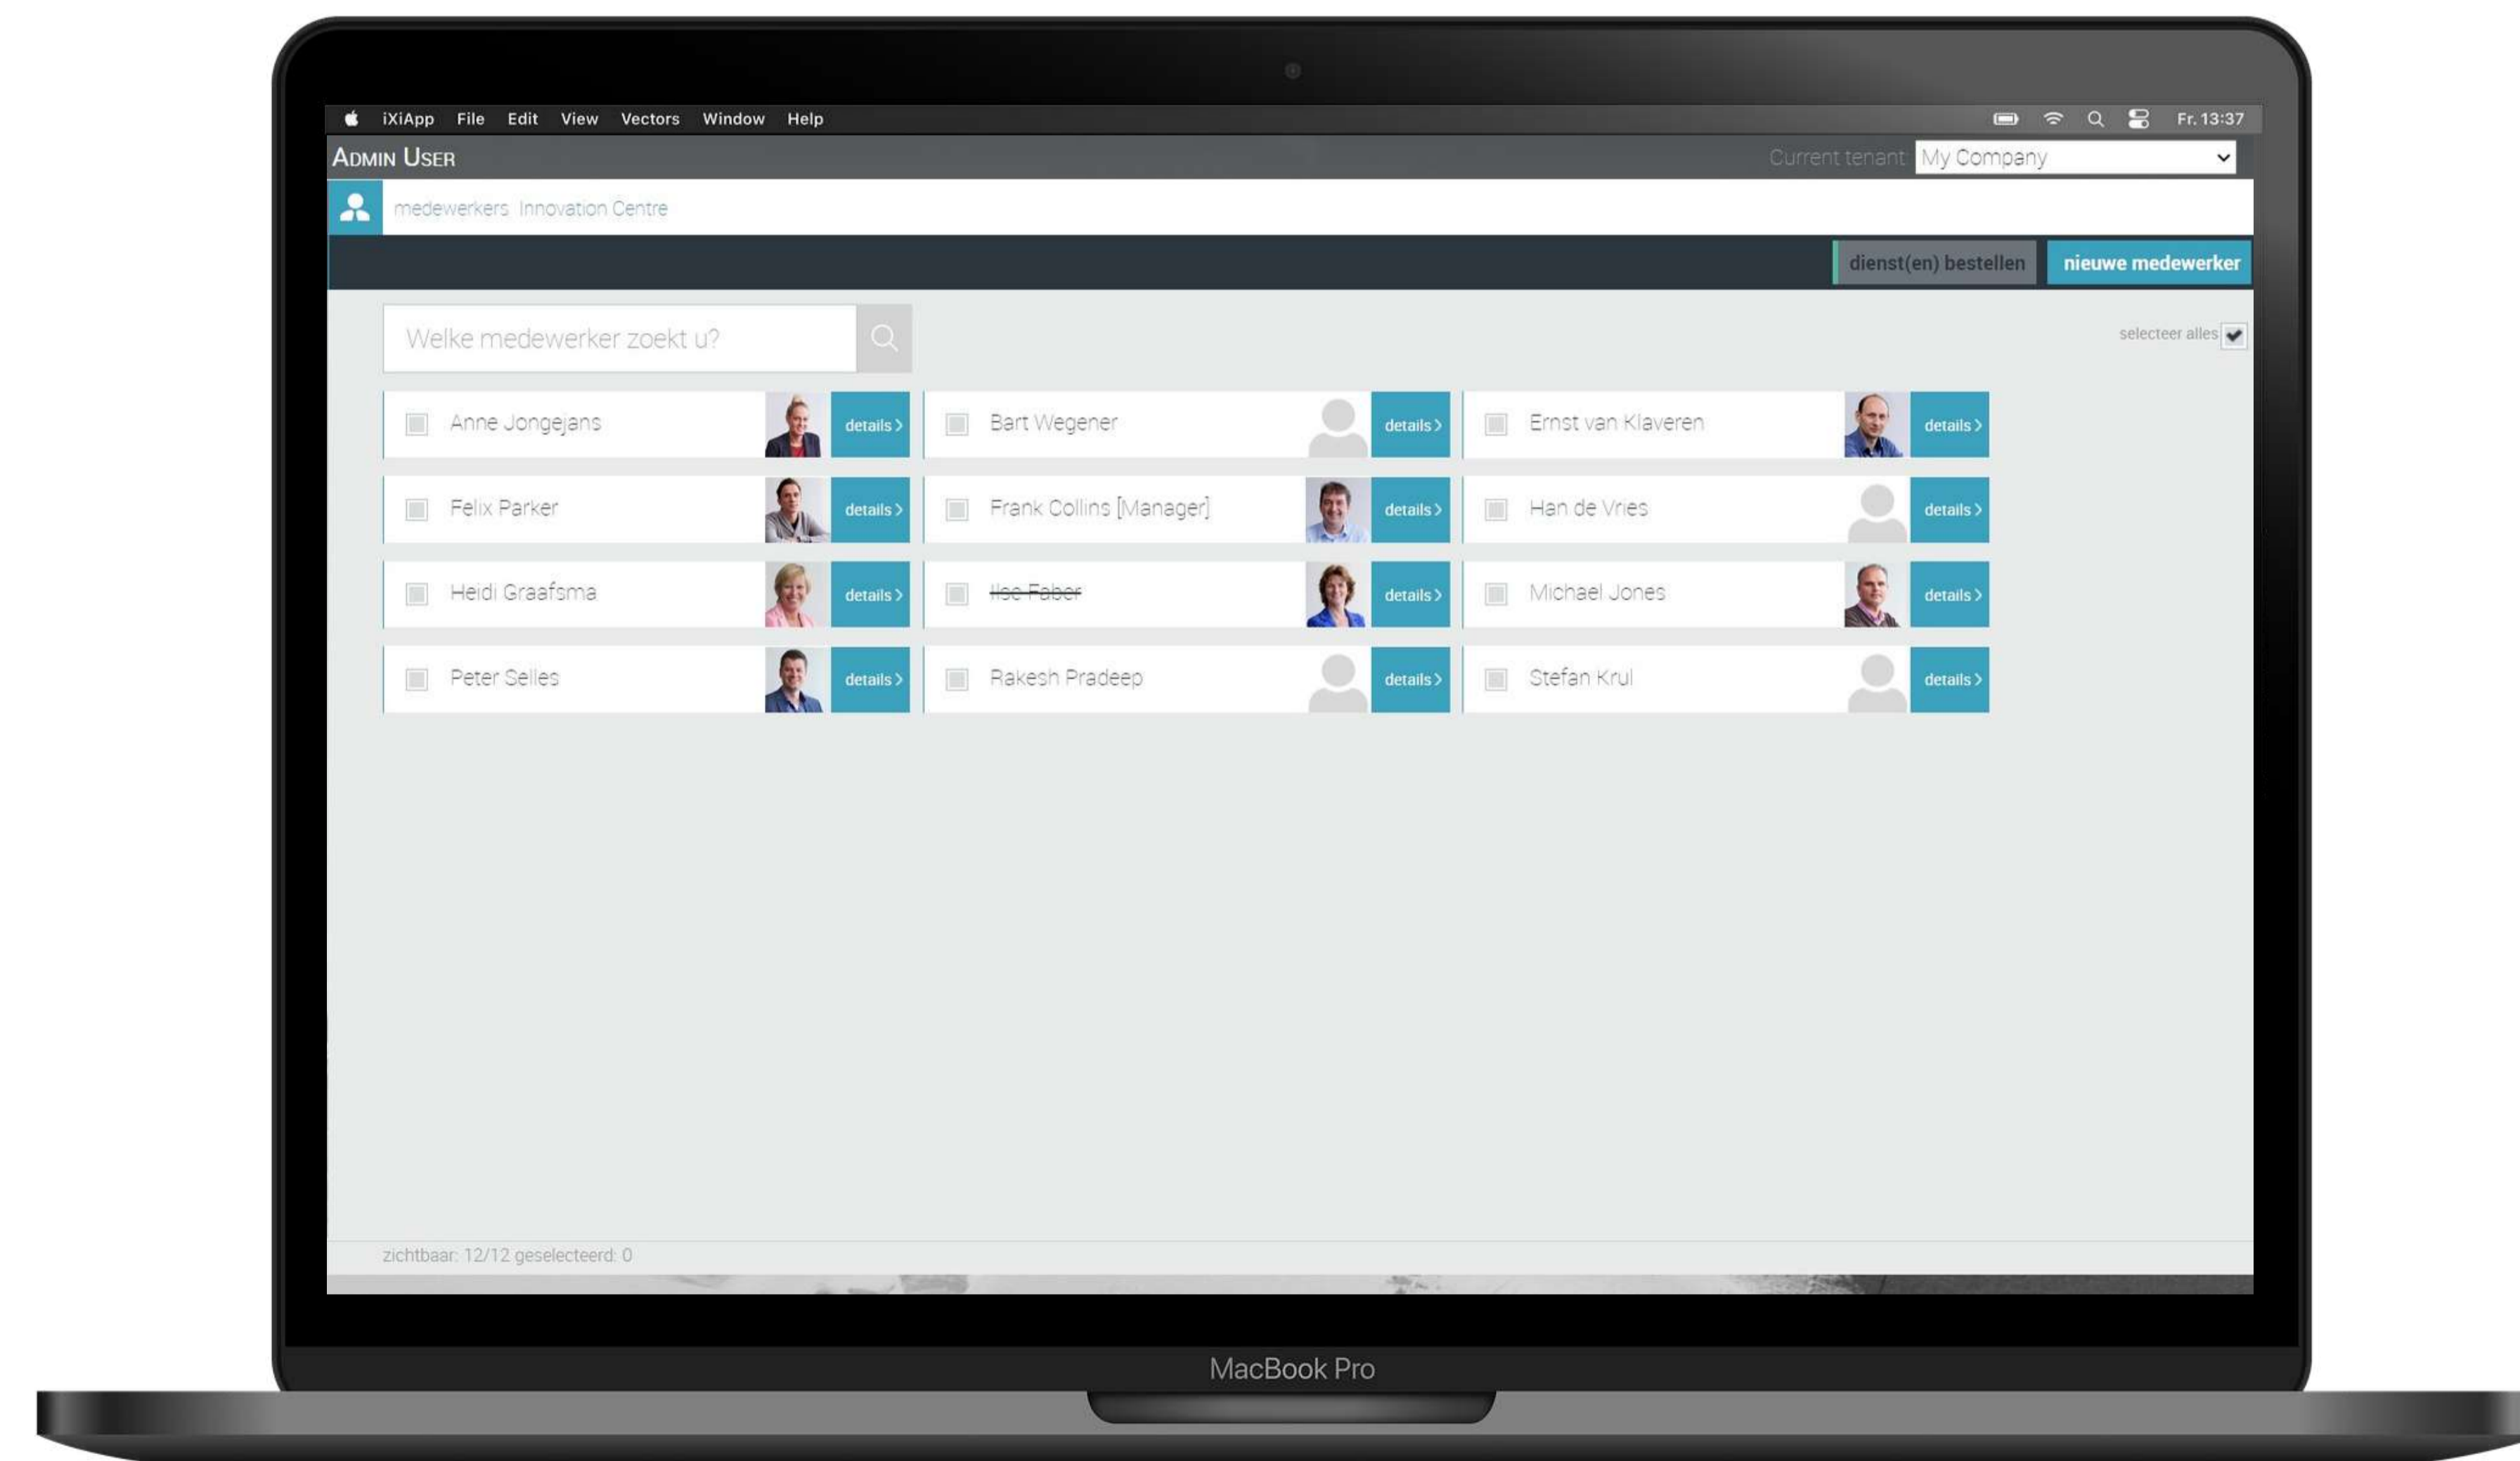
iXiApp File Edit View Vectors Window Help

Fr. 13:37

Admin User

Current tenant My Company

medewerkers Innovation Centre

dienst(en) bestellen nieuwe medewerker

Welke medewerker zoekt u?

selecteer alles

Anne Jongejans details >
Bart Wegener details >
Ernst van Klaveren details >
Felix Parker details >
Frank Collins [Manager] details >
Han de Vries details >
Heidi Graafsma details >
~~Ilse Faber~~ details >
Michael Jones details >
Peter Seiles details >
Rakesh Pradeep details >
Stefan Krul details >

zichtbaar: 12/12 geselecteerd: 0

MacBook Pro